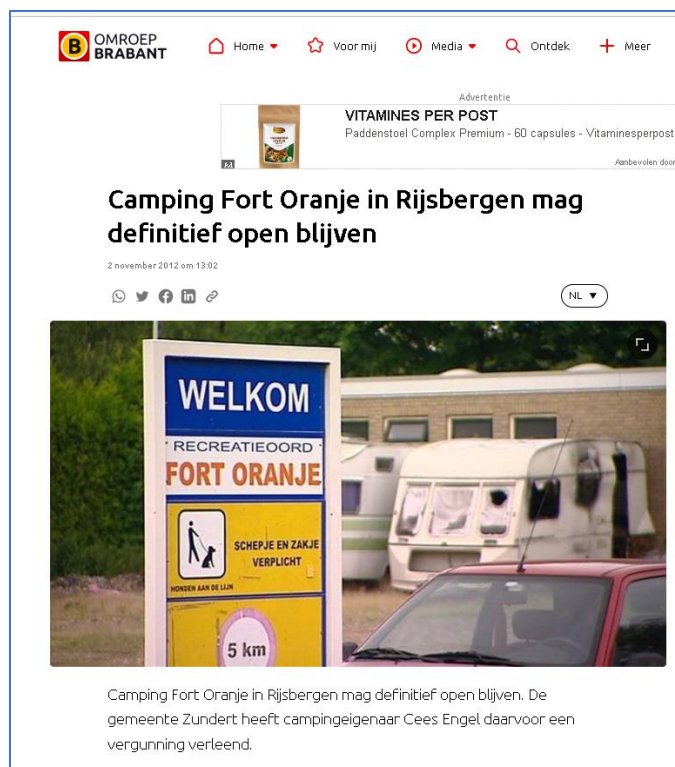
OMROEP BRABANT

Home Voor mij Media Ontdek Meer

Advertentie

VITAMINES PER POST
Paddenstoel Complex Premium - 60 capsules - Vitaminesperpost

Aanbevolen door

Camping Fort Oranje in Rijsbergen mag definitief open blijven

2 november 2012 om 13:02

NL

WELKOM
RECREATIEOORD
FORT ORANJE
SCHEPJE EN ZAKJE VERPLICHT
HONDEN AAN DE LIJN
5 km

Camping Fort Oranje in Rijsbergen mag definitief open blijven. De gemeente Zundert heeft campingeigenaar Cees Engel daarvoor een vergunning verleend.